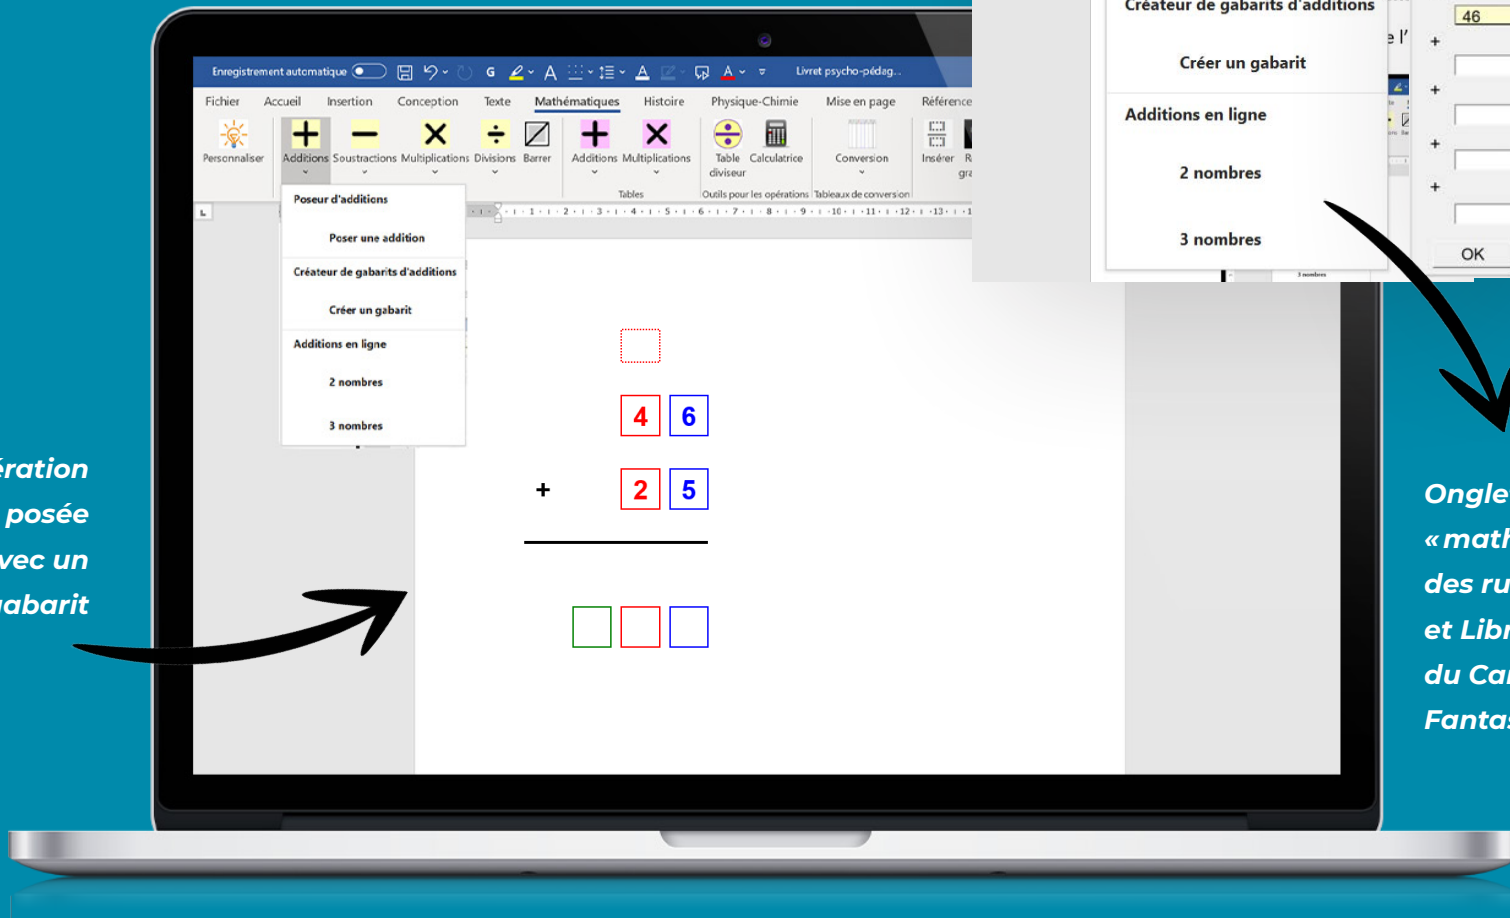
ération
posée
vec un
abarit

Enregistrement automatique
Livret psycho-pédag...

Fichier Accueil Insertion Conception Texte Mathématiques Histoire Physique-Chimie Mise en page Référence

Personnaliser Additions Soustractions Multiplications Divisions Barrer Additions Multiplications Table diviseur Calculatrice Conversion Insérer R gra

Tables Outils pour les opérations Tableaux de conversion

Poseur d'additions
Poser une addition
Créateur de gabarits d'additions
Créer un gabarit
Additions en ligne
2 nombres
3 nombres

4 6
+ 2 5

Créateur de gabarits d'additions
Créer un gabarit
Additions en ligne
2 nombres
3 nombres

e l'
46
+
+
+
+
OK

Onglet
« math
des ru
et Libr
du Ca
Fantas